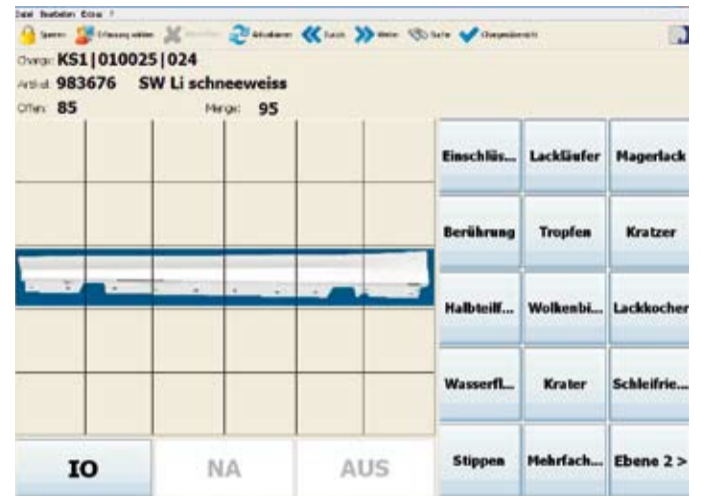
Datei Bearbeiten Extras ?

Sperren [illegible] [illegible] Aktualisieren Zurück Weiter Suche Chargenübersicht

Charge: KS1|010025|024

Artikel: 983676 SW Li schneeweiss

Offen: 85 Menge: 95

| Einschlüs... | Lackläufer | Magerlack |
|---|---|---|
| Berührung | Tropfen | Kratzer |
| Halbteilf... | Wolkenbi... | Lackkocher |
| Wasserfl... | Krater | Schleifrie... |
| Stippen | Mehrfach... | Ebene 2 > |

IO NA AUS